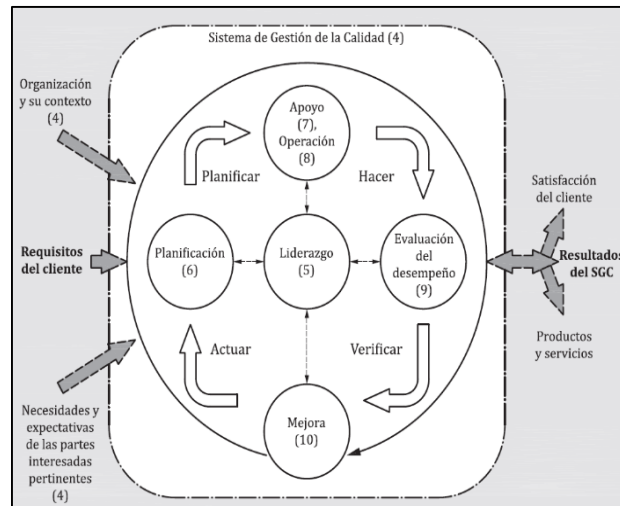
Sistema de Gestión de la Calidad (4)

Organización y su contexto (4)

Requisitos del cliente

Necesidades y expectativas de las partes interesadas pertinentes (4)

Apoyo (7), Operación (8)

Planificar

Hacer

Planificación (6)

Liderazgo (5)

Evaluación del desempeño (9)

Actuar

Verificar

Mejora (10)

Satisfacción del cliente

Resultados del SGC

Productos y servicios